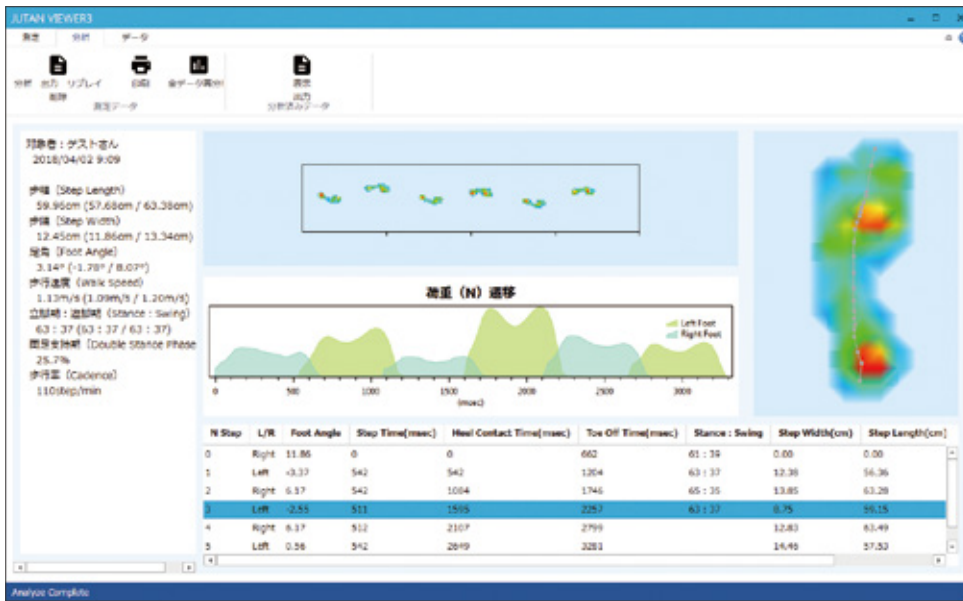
JUTAN VIEWER3

測定 分析 データ

分析 出力 リプレイ 削除 測定データ 印刷 全データ書出 表示 出力 分析済みデータ

対象者：ゲストさん
2018/04/02 9:09

歩幅（Step Length）
59.95cm (57.68cm / 63.38cm)
歩隔（Step Width）
12.45cm (11.86cm / 13.34cm)
足角（Foot Angle）
3.14° (-1.78° / 8.07°)
歩行速度（Walk Speed）
1.13m/s (1.09m/s / 1.20m/s)
立脚時：遊脚時（Stance : Swing）
63 : 37 (63 : 37 / 63 : 37)
両足支持時（Double Stance Phase
25.7%
歩行率（Cadence）
110step/min

荷重（N）遷移

Left Foot
Right Foot

0 500 1000 1500 2000 2500 3000
(msec)

| N Step | L/R | Foot Angle | Step Time(msec) | Heel Contact Time(msec) | Toe Off Time(msec) | Stance : Swing | Step Width(cm) | Step Length(cm) |
|---|---|---|---|---|---|---|---|---|
| 0 | Right | 11.86 | 0 | 0 | 662 | 61 : 39 | 0.00 | 0.00 |
| 1 | Left | -3.37 | 542 | 542 | 1204 | 63 : 37 | 12.38 | 56.36 |
| 2 | Right | 6.37 | 542 | 1084 | 1746 | 65 : 35 | 13.85 | 63.28 |
| 3 | Left | -2.55 | 511 | 1595 | 2257 | 63 : 37 | 8.75 | 59.15 |
| 4 | Right | 6.37 | 512 | 2107 | 2799 | | 12.83 | 63.49 |
| 5 | Left | 0.56 | 542 | 2649 | 3281 | | 14.46 | 57.52 |

Analyze Complete